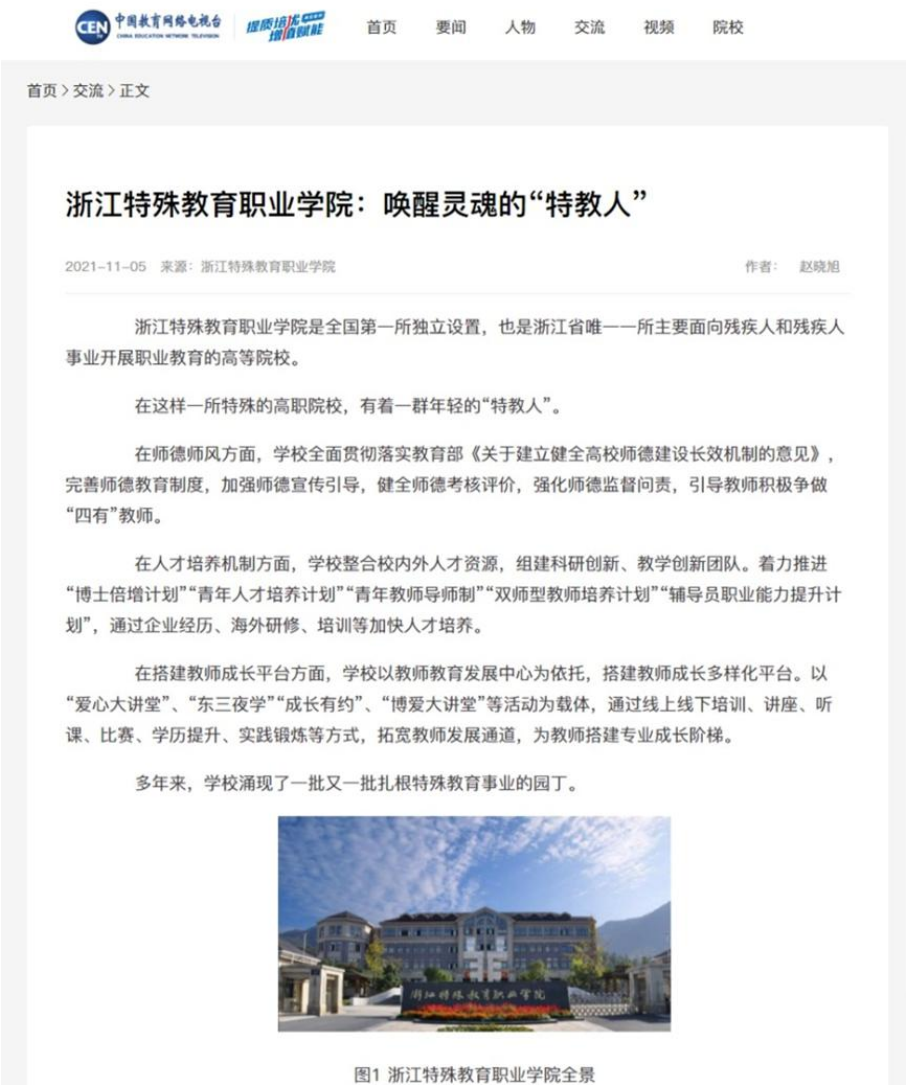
CEN 中国教育网络电视台 CHINA EDUCATION NETWORK TELEVISION 提质培优 增值赋能

首页 要闻 人物 交流 视频 院校

首页 > 交流 > 正文

浙江特殊教育职业学院：唤醒灵魂的“特教人”

2021-11-05 来源：浙江特殊教育职业学院 作者： 赵晓旭

浙江特殊教育职业学院是全国第一所独立设置，也是浙江省唯一一所主要面向残疾人和残疾人事业开展职业教育的高等院校。

在这样一所特殊的高职院校，有着一群年轻的“特教人”。

在师德师风方面，学校全面贯彻落实教育部《关于建立健全高校师德建设长效机制的意见》，完善师德教育制度，加强师德宣传引导，健全师德考核评价，强化师德监督问责，引导教师积极争做“四有”教师。

在人才培养机制方面，学校整合校内外人才资源，组建科研创新、教学创新团队。着力推进“博士倍增计划”“青年人才培养计划”“青年教师导师制”“双师型教师培养计划”“辅导员职业能力提升计划”，通过企业经历、海外研修、培训等加快人才培养。

在搭建教师成长平台方面，学校以教师教育发展中心为依托，搭建教师成长多样化平台。以“爱心大讲堂”、“东三夜学”“成长有约”、“博爱大讲堂”等活动为载体，通过线上线下培训、讲座、听课、比赛、学历提升、实践锻炼等方式，拓宽教师发展通道，为教师搭建专业成长阶梯。

多年来，学校涌现了一批又一批扎根特殊教育事业的园丁。

浙江特殊教育职业学院

图1 浙江特殊教育职业学院全景